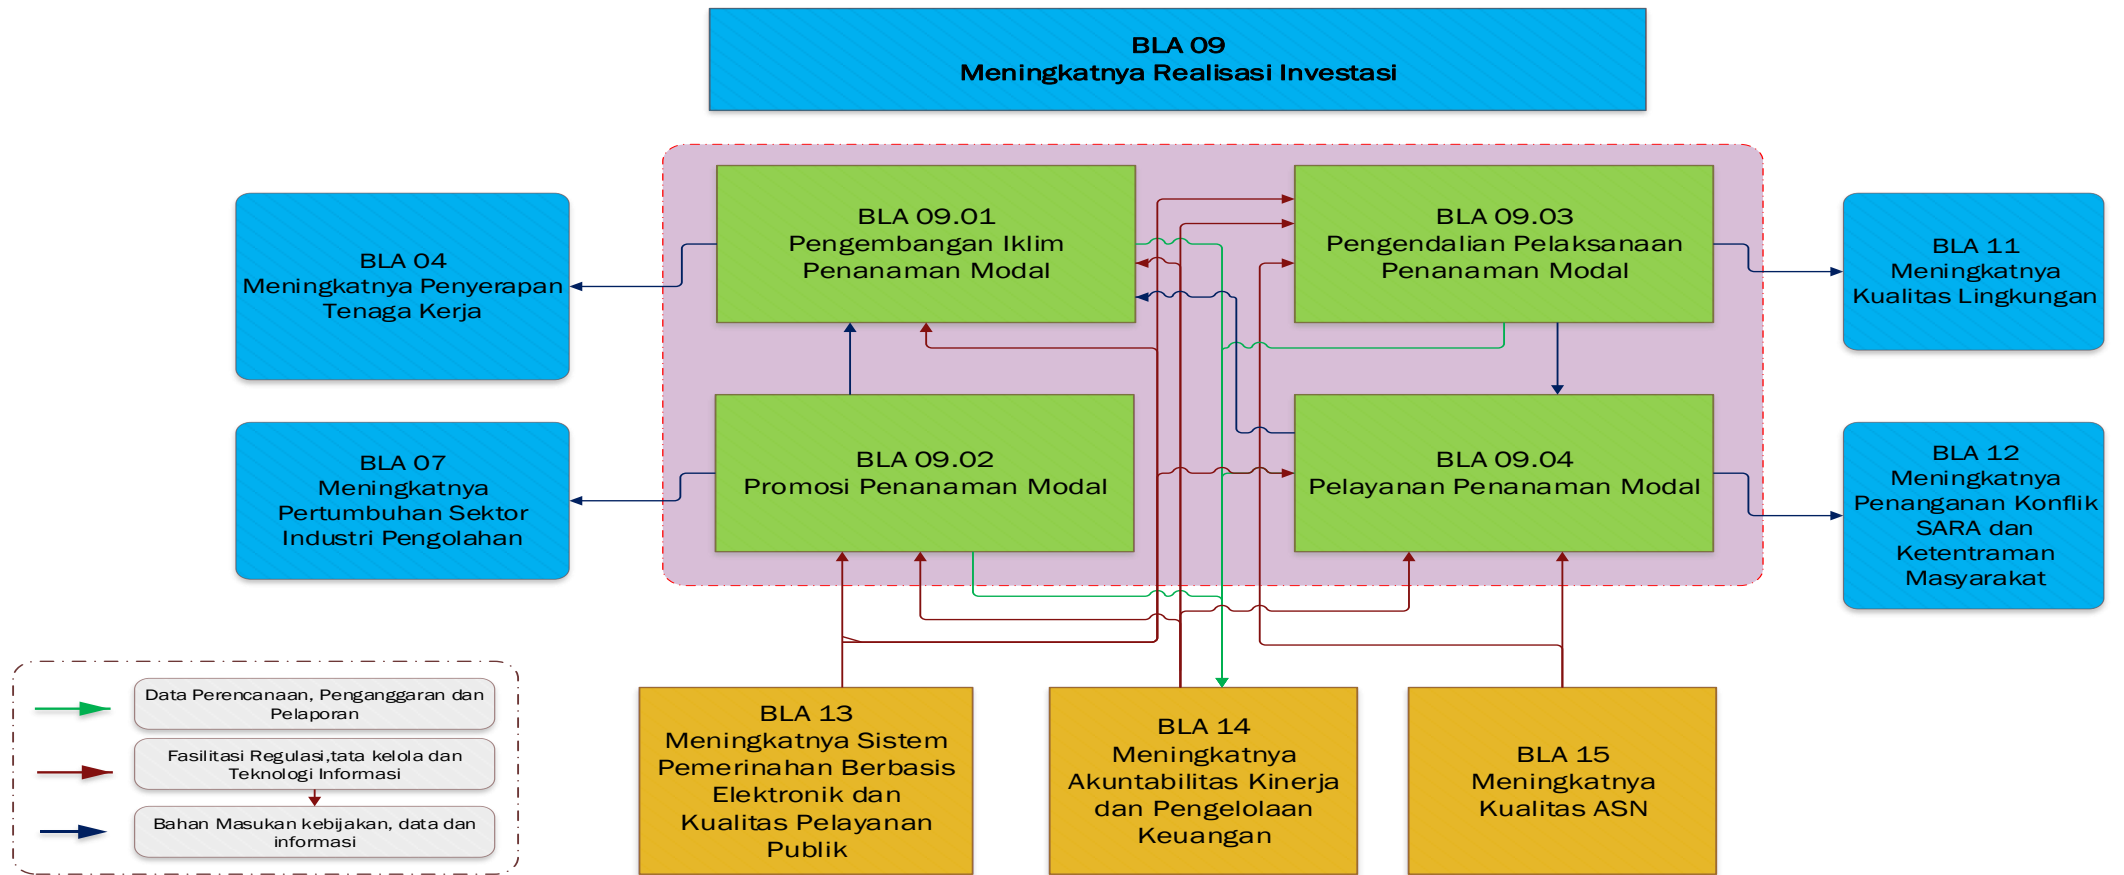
BLA 09
Meningkatnya Realisasi Investasi

BLA 04
Meningkatnya Penyerapan Tenaga Kerja

BLA 09.01
Pengembangan Iklim Penanaman Modal

BLA 09.03
Pengendalian Pelaksanaan Penanaman Modal

BLA 11
Meningkatnya Kualitas Lingkungan

BLA 07
Meningkatnya Pertumbuhan Sektor Industri Pengolahan

BLA 09.02
Promosi Penanaman Modal

BLA 09.04
Pelayanan Penanaman Modal

BLA 12
Meningkatnya Penanganan Konflik SARA dan Ketentraman Masyarakat

Data Perencanaan, Penganggaran dan Pelaporan

Fasilitasi Regulasi,tata kelola dan Teknologi Informasi

Bahan Masukan kebijakan, data dan informasi

BLA 13
Meningkatnya Sistem Pemerinahan Berbasis Elektronik dan Kualitas Pelayanan Publik

BLA 14
Meningkatnya Akuntabilitas Kinerja dan Pengelolaan Keuangan

BLA 15
Meningkatnya Kualitas ASN